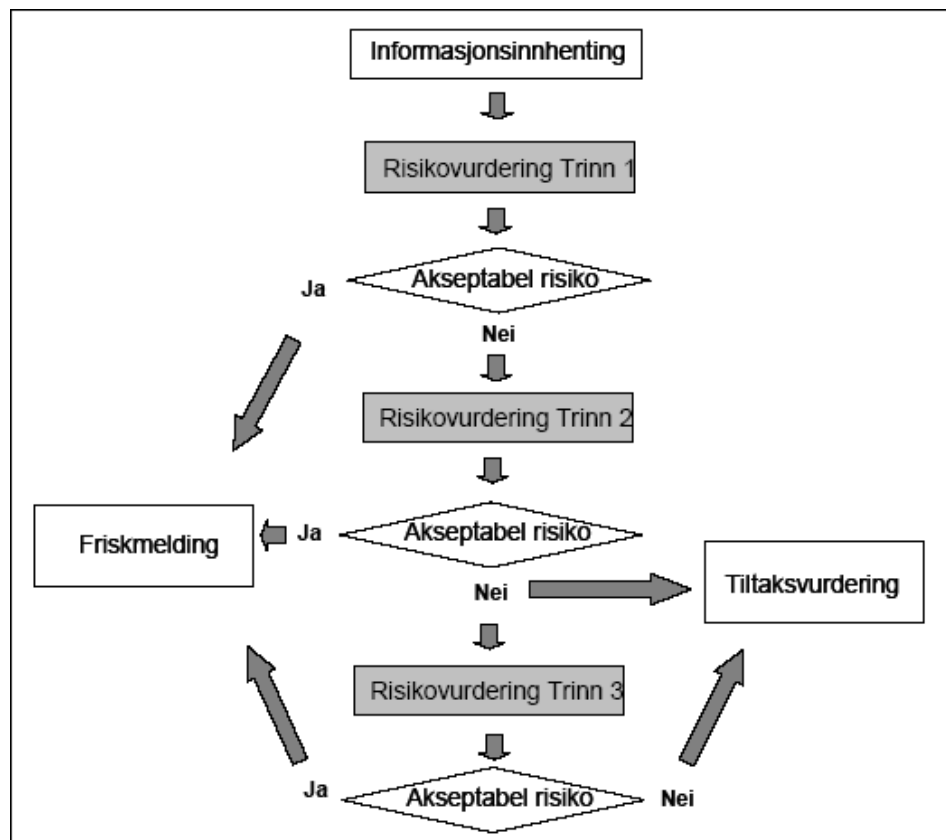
Informasjonsinnhenting

Risikovurdering Trinn 1

Ja

Akseptabel risiko

Nei

Risikovurdering Trinn 2

Friskmelding

Ja

Akseptabel risiko

Nei

Tiltaksvurdering

Risikovurdering Trinn 3

Ja

Akseptabel risiko

Nei